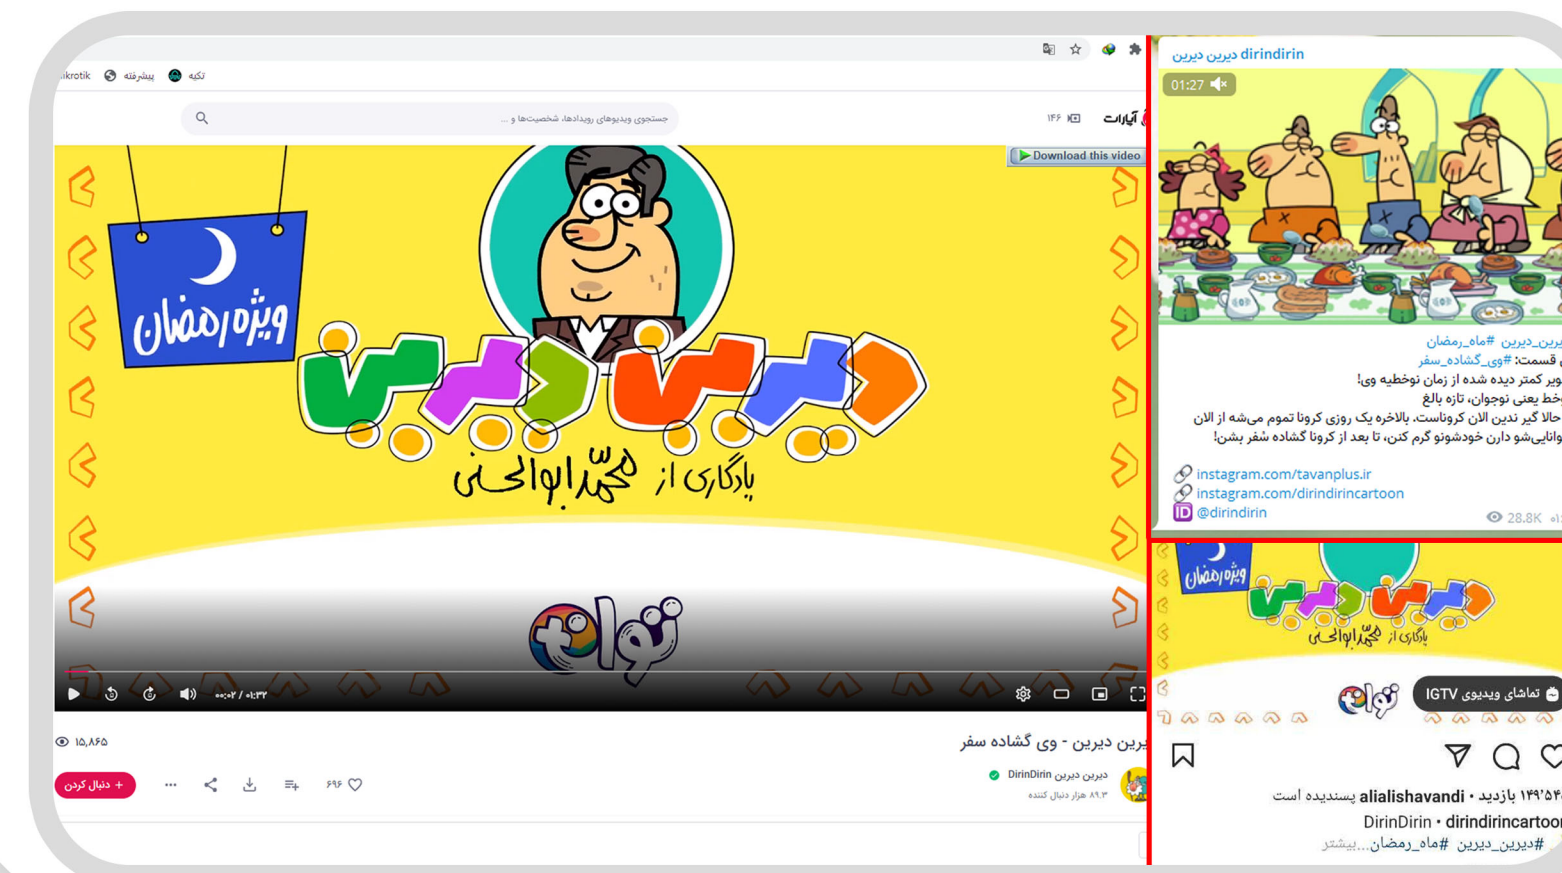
ikrotik پیشرفته تکیه

جستجوی ویدیوهای رویدادها، شخصیت‌ها و ...
۱۴۶ آپارات

Download this video

ویژه رمضان
دیرین دیرین
یادگاری از محمدّ ابوالحسنی
تواک

۰۰:۰۲ / ۰۱:۳۳

۱۵,۸۶۵
یرین دیرین - وی گشاده سفر
DirinDirin دیرین دیرین
۸۹.۳ هزار دنبال کننده
+ دنبال کردن
۶۹۶

dirindirin دیرین دیرین
01:27

یرین_دیرین #ماه_رمضان
قسمت: #وی_گشاده_سفر
ویر کمتر دیده شده از زمان نوخطیه وی!
خط یعنی نوجوان، تازه بالغ
حالا گیر ندین الان کروناست. بالاخره یک روزی کرونا تموم می‌شه از الان
وانایی‌شو دارن خودشونو گرم کنن، تا بعد از کرونا گشاده شفر بشن!
instagram.com/tavanplus.ir
instagram.com/dirindirincartoon
@dirindirin
28.8K

ویژه رمضان
دیرین دیرین
یادگاری از محمدّ ابوالحسنی
تواک
تماشای ویدیوی IGTV

۱۴۹٬۵۴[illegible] بازدید • alialishavandi پسندیده است
DirinDirin • dirindirincartoon
#دیرین_دیرین #ماه_رمضان...بیشتر